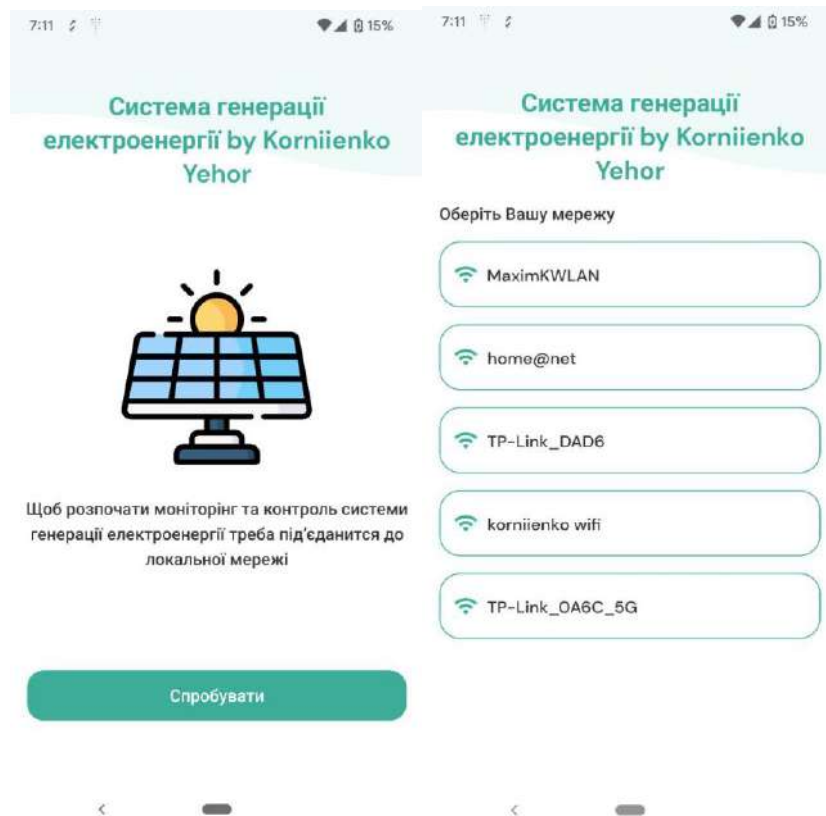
7:11 15%

Система генерації електроенергії by Korniienko Yehor

Щоб розпочати моніторінг та контроль системи генерації електроенергії треба під'єданится до локальної мережі

Спробувати

7:11 15%

Система генерації електроенергії by Korniienko Yehor

Оберіть Вашу мережу

MaximKWLAN

home@net

TP-Link_DAD6

korniienko wifi

TP-Link_OA6C_5G